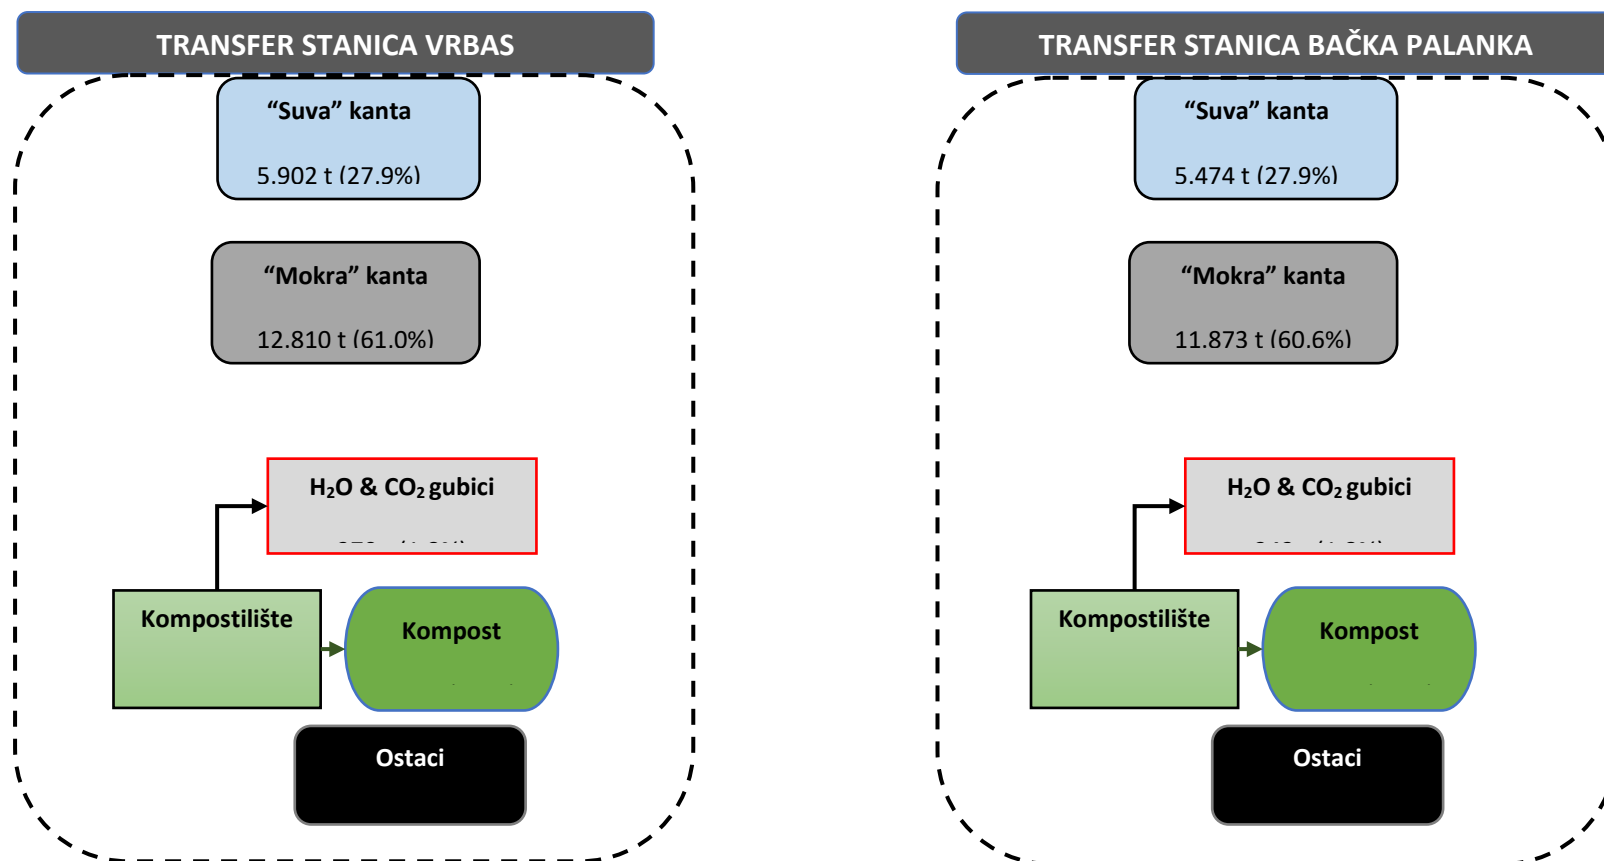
TRANSFER STANICA VRBAS

“Suva” kanta

5.902 t (27.9%)

“Mokra” kanta

12.810 t (61.0%)

$H_2O$ & $CO_2$ gubici

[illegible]

Kompostilište

Kompost

Ostaci

TRANSFER STANICA BAČKA PALANKA

“Suva” kanta

5.474 t (27.9%)

“Mokra” kanta

11.873 t (60.6%)

$H_2O$ & $CO_2$ gubici

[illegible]

Kompostilište

Kompost

Ostaci